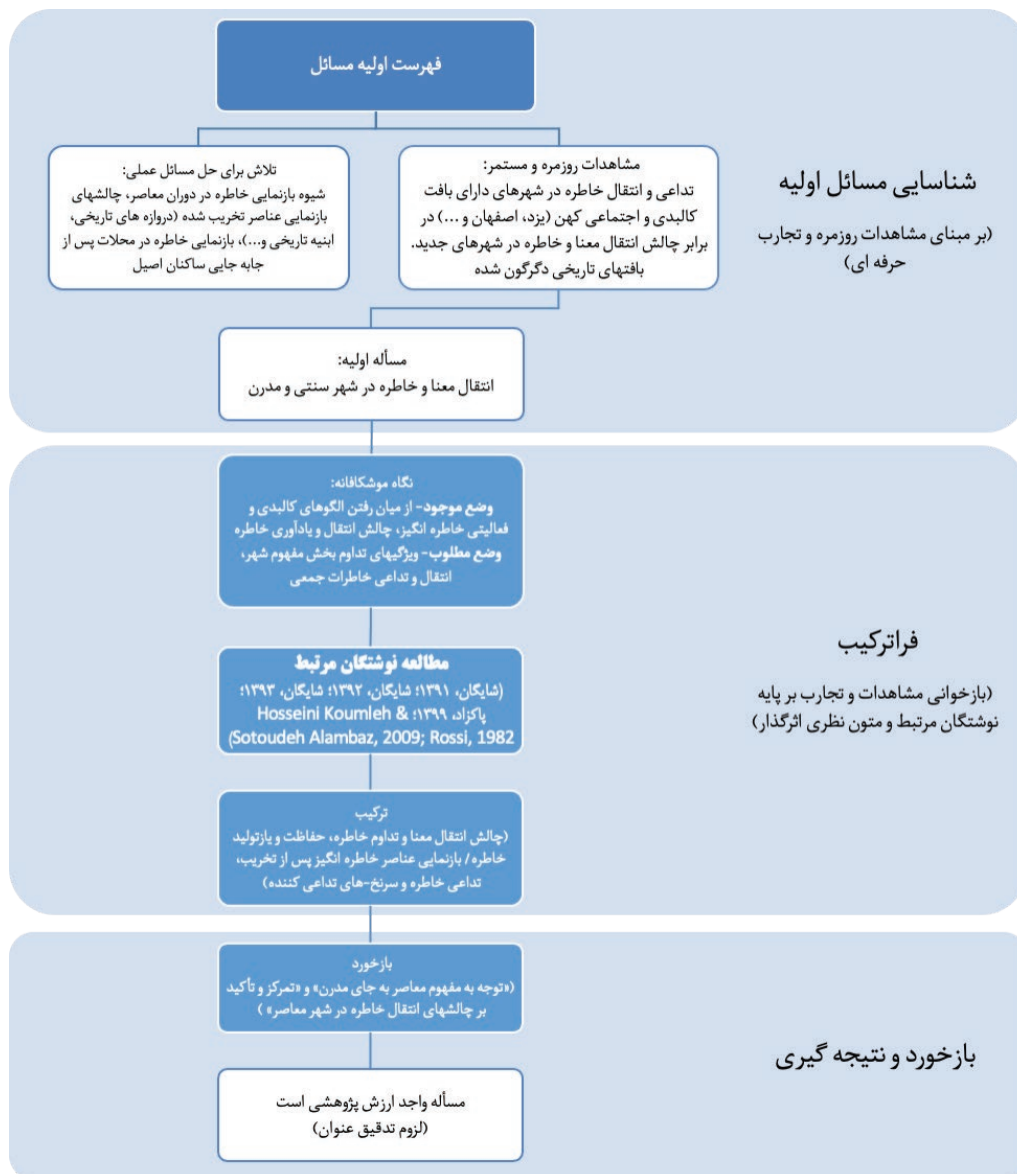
فهرست اولیه مسائل

مشاهدات روزمره و مستمر:
تداعی و انتقال خاطره در شهرهای دارای بافت کالبدی و اجتماعی کهن (یزد، اصفهان و ...) در برابر چالش انتقال معنا و خاطره در شهرهای جدید. بافتهای تاریخی دگرگون شده

تلاش برای حل مسائل عملی:
شیوه بازنمایی خاطره در دوران معاصر، چالشهای بازنمایی عناصر تخریب شده (دروازه های تاریخی، ابنیه تاریخی و...)، بازنمایی خاطره در محلات پس از جابه جایی ساکنان اصیل

شناسایی مسائل اولیه
(بر مبنای مشاهدات روزمره و تجارب حرفه ای)

مسأله اولیه:
انتقال معنا و خاطره در شهر سنتی و مدرن

نگاه موشکافانه:
وضع موجود- از میان رفتن الگوهای کالبدی و فعالیتی خاطره انگیز، چالش انتقال و یادآوری خاطره
وضع مطلوب- ویژگیهای تداوم بخش مفهوم شهر، انتقال و تداعی خاطرات جمعی

مطالعه نوشتگان مرتبط
(شایگان، ۱۳۹۱؛ شایگان، ۱۳۹۲؛ شایگان، ۱۳۹۳؛ پاکزاد، ۱۳۹۹؛ Hosseini Koumleh & Sotoudeh Alambaz, 2009; Rossi, 1982)

فراترکیب
(بازخوانی مشاهدات و تجارب بر پایه نوشتگان مرتبط و متون نظری اثرگذار)

ترکیب
(چالش انتقال معنا و تداوم خاطره، حفاظت و بازتولید خاطره/ بازنمایی عناصر خاطره انگیز پس از تخریب، تداعی خاطره و سرنخ-های تداعی کننده)

بازخورد
(«توجه به مفهوم معاصر به جای مدرن» و «تمرکز و تأکید بر چالشهای انتقال خاطره در شهر معاصر» )

بازخورد و نتیجه گیری

مسأله واجد ارزش پژوهشی است
(لزوم تدقیق عنوان)